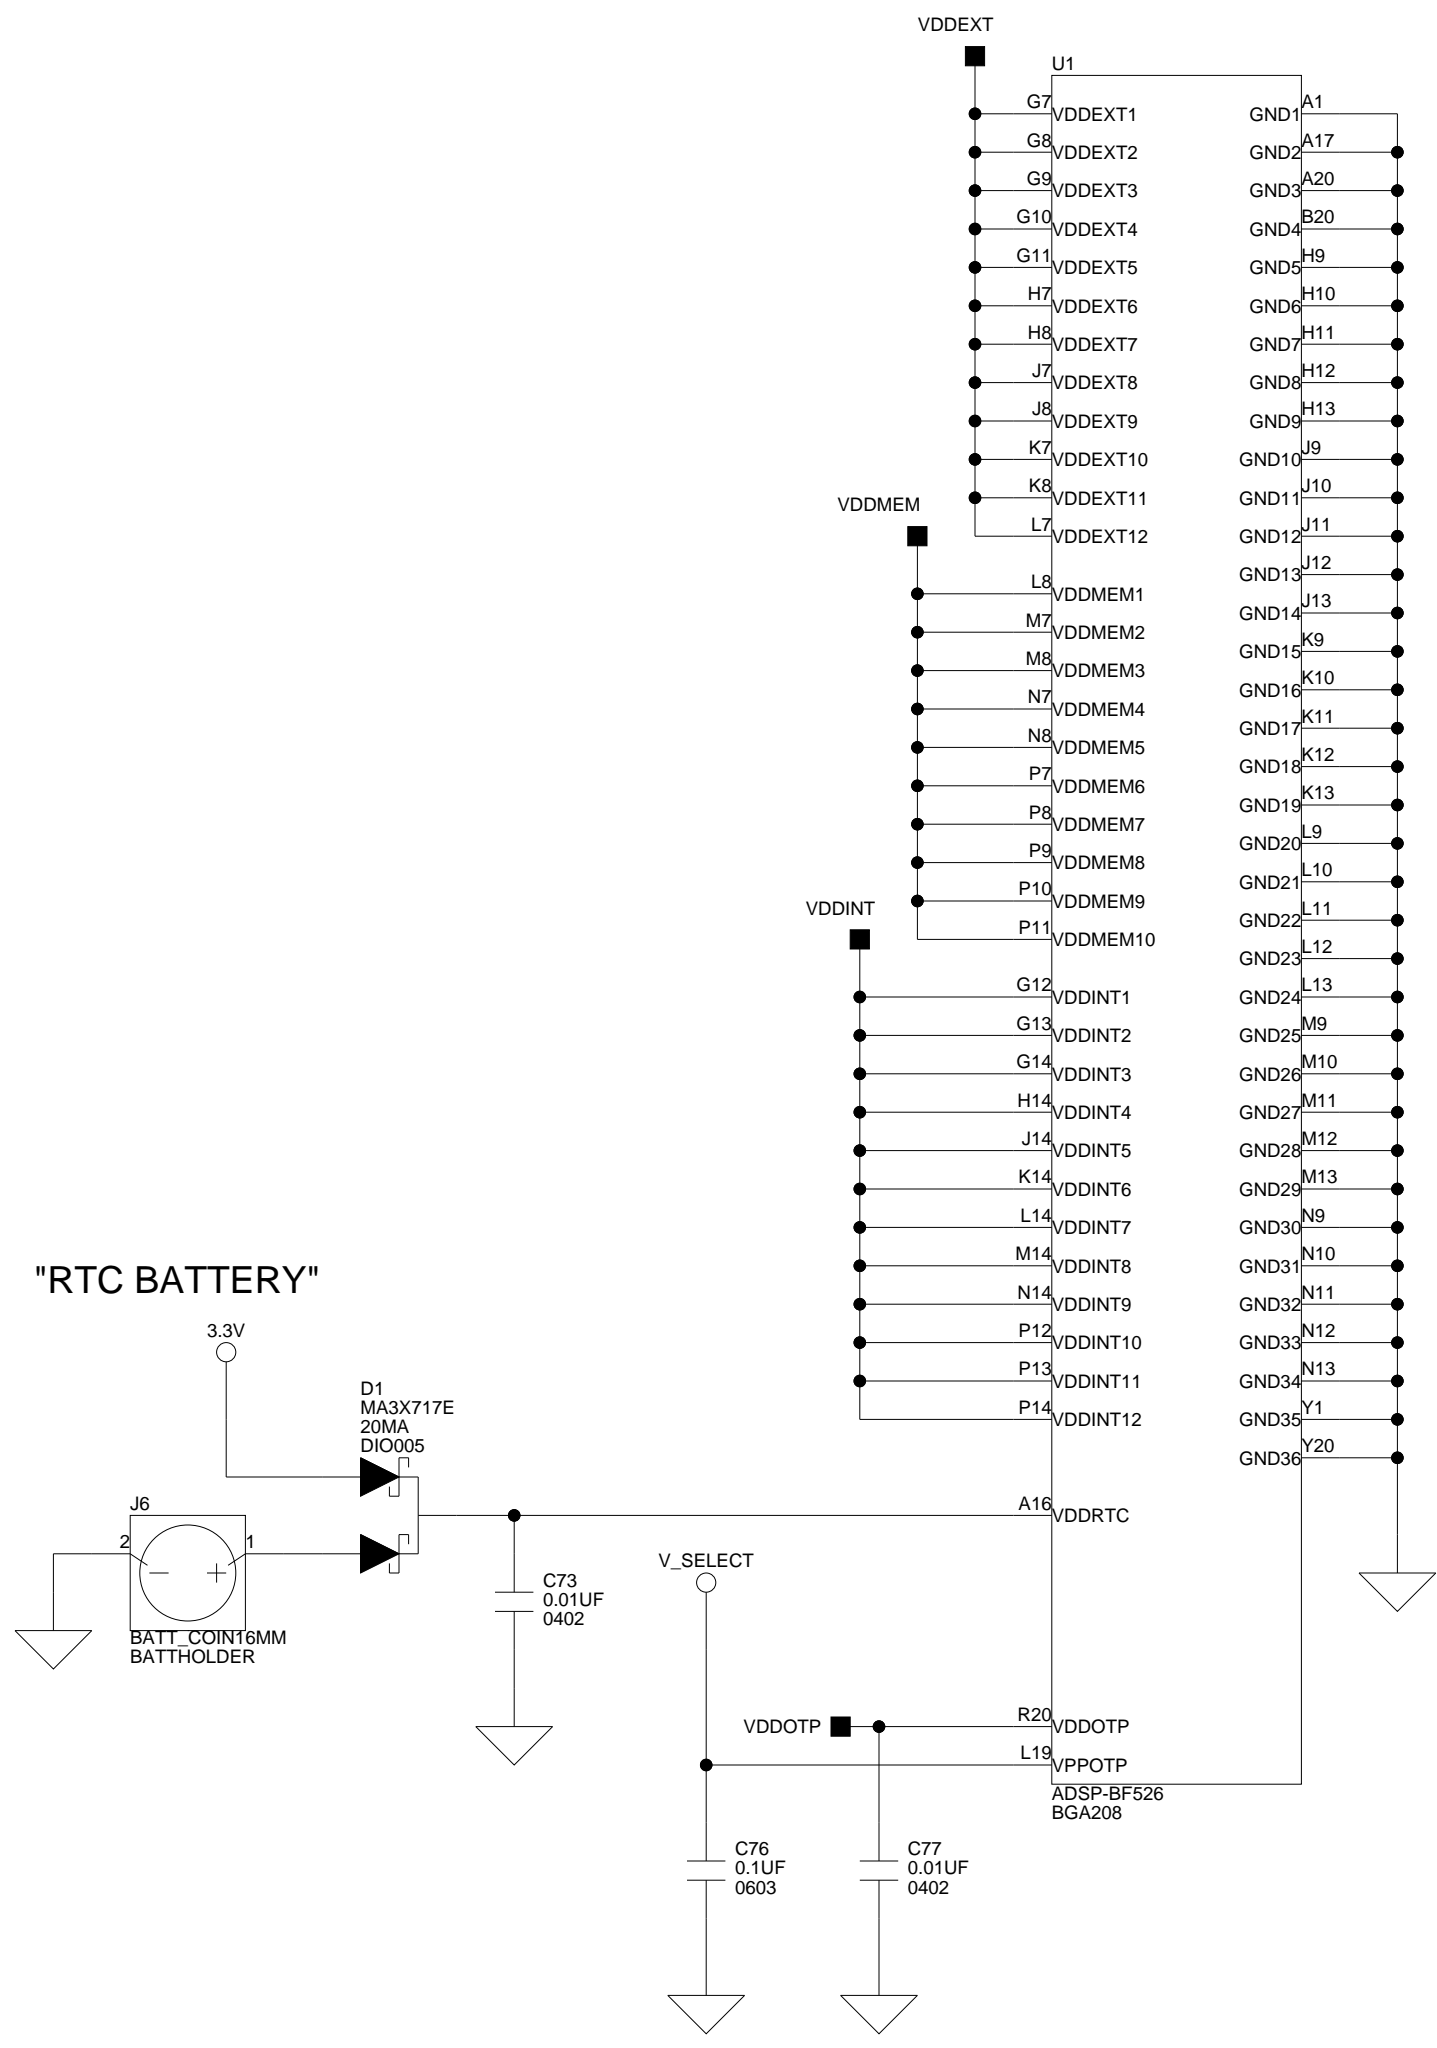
VDDEXT

U1

G7 VDDEXT1
G8 VDDEXT2
G9 VDDEXT3
G10 VDDEXT4
G11 VDDEXT5
H7 VDDEXT6
H8 VDDEXT7
J7 VDDEXT8
J8 VDDEXT9
K7 VDDEXT10
K8 VDDEXT11
L7 VDDEXT12

VDDMEM

L8 VDDMEM1
M7 VDDMEM2
M8 VDDMEM3
N7 VDDMEM4
N8 VDDMEM5
P7 VDDMEM6
P8 VDDMEM7
P9 VDDMEM8
P10 VDDMEM9
P11 VDDMEM10

VDDINT

G12 VDDINT1
G13 VDDINT2
G14 VDDINT3
H14 VDDINT4
J14 VDDINT5
K14 VDDINT6
L14 VDDINT7
M14 VDDINT8
N14 VDDINT9
P12 VDDINT10
P13 VDDINT11
P14 VDDINT12

GND1 A1
GND2 A17
GND3 A20
GND4 B20
GND5 H9
GND6 H10
GND7 H11
GND8 H12
GND9 H13
GND10 J9
GND11 J10
GND12 J11
GND13 J12
GND14 J13
GND15 K9
GND16 K10
GND17 K11
GND18 K12
GND19 K13
GND20 L9
GND21 L10
GND22 L11
GND23 L12
GND24 L13
GND25 M9
GND26 M10
GND27 M11
GND28 M12
GND29 M13
GND30 N9
GND31 N10
GND32 N11
GND33 N12
GND34 N13
GND35 Y1
GND36 Y20

"RTC BATTERY"

3.3V

D1
MA3X717E
20MA
DIO005

A16 VDDRTC

J6
2
1
BATT_COIN16MM
BATTHOLDER

C73
0.01UF
0402

V_SELECT

VDDOTP
R20 VDDOTP
L19 VPPOTP

ADSP-BF526
BGA208

C76
0.1UF
0603

C77
0.01UF
0402